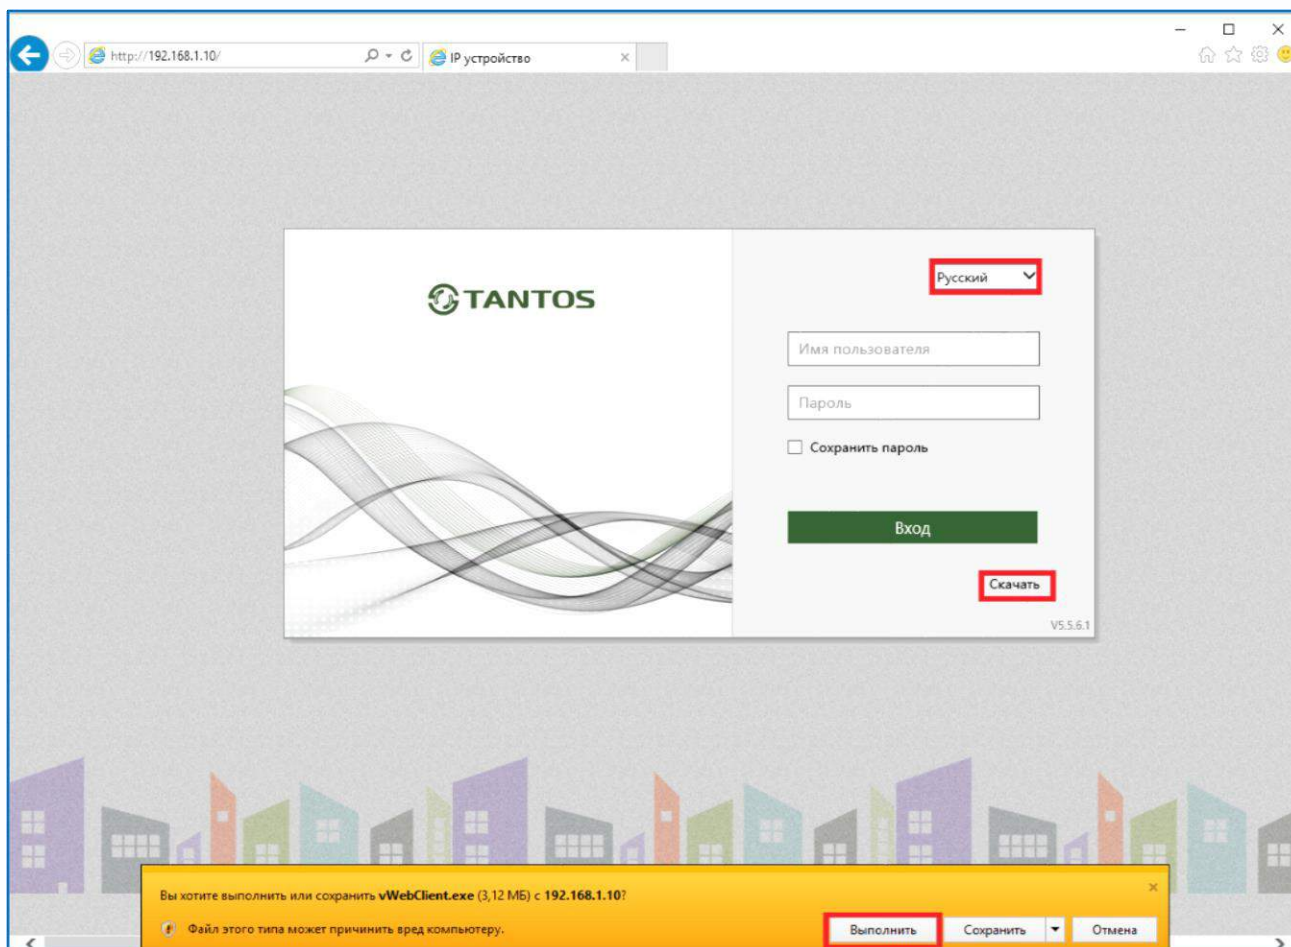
http://192.168.1.10/

IP устройство

TANTOS

Русский

Имя пользователя

Пароль

Сохранить пароль

Вход

Скачать

V5.5.6.1

Вы хотите выполнить или сохранить vWebClient.exe (3,12 МБ) с 192.168.1.10?

Файл этого типа может причинить вред компьютеру.

Выполнить

Сохранить

Отмена